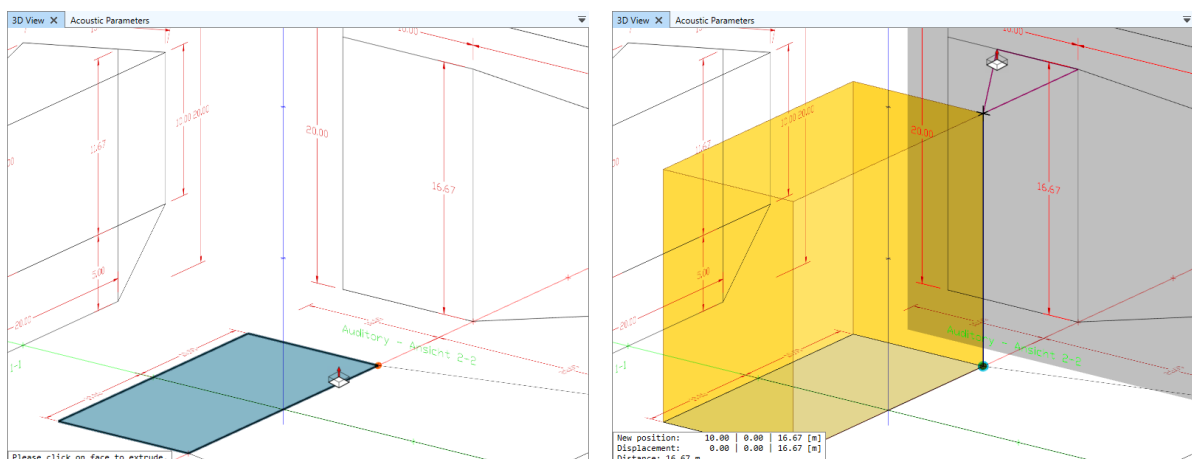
3D View ✕ Acoustic Parameters

10.00

12.00 20.00

11.67

20.00

16.67

5.00

20.00

Auditory - Ansicht 2-2

1-1

Please click on face to extrude

3D View ✕ Acoustic Parameters

12.00 20.00

11.67

20.00

16.67

5.00

20.00

Auditory - Ansicht 2-2

1-1

New position: 10.00 | 0.00 | 16.67 [m]
Displacement: 0.00 | 0.00 | 16.67 [m]
Distance: 16.67 m